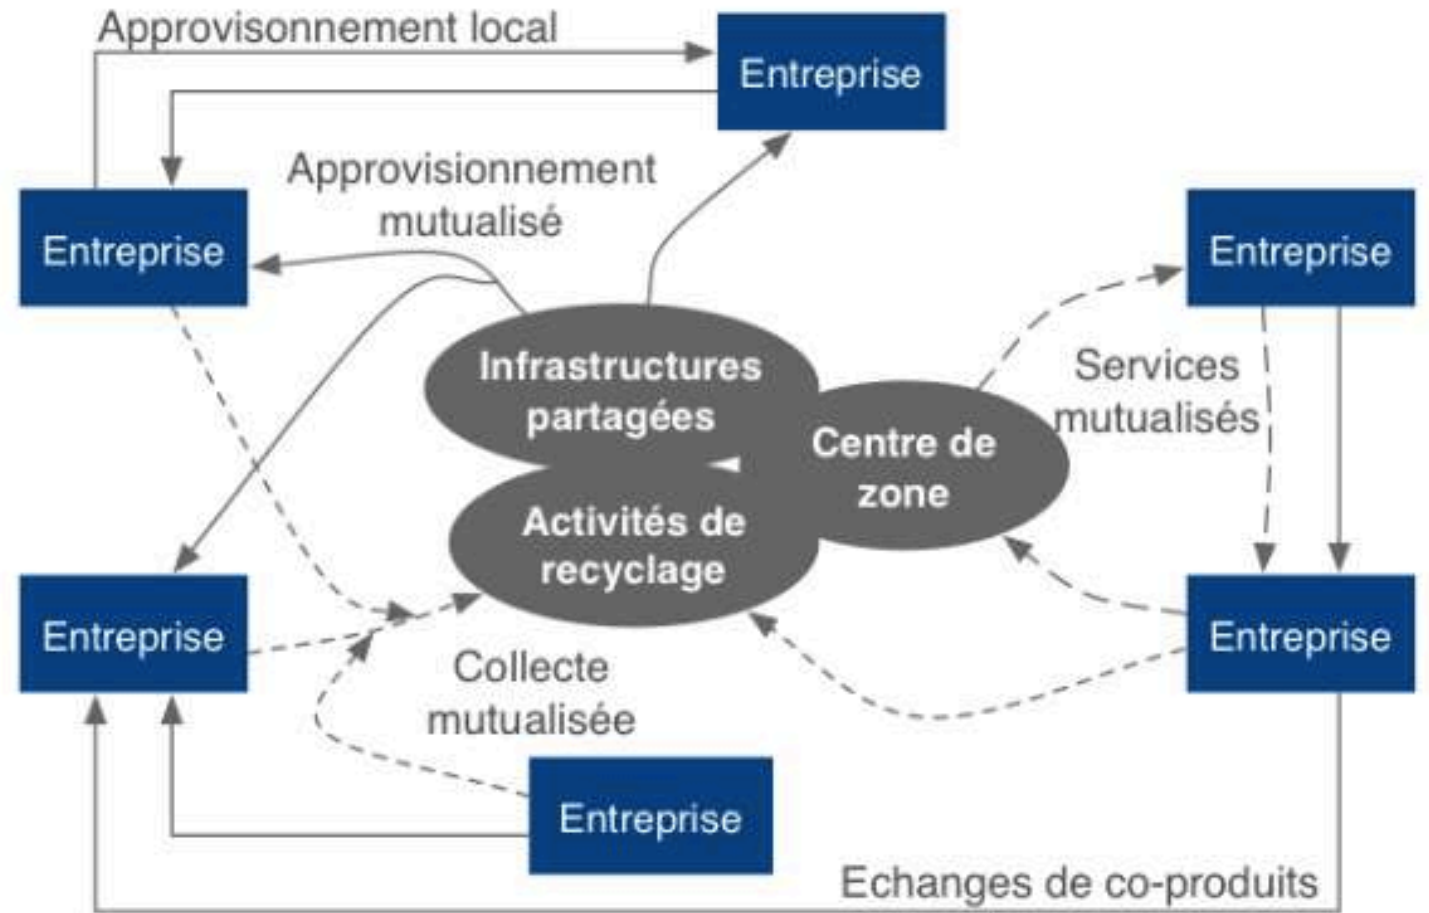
Approvisionnement local

Entreprise

Entreprise

Approvisionnement mutualisé

Entreprise

Infrastructures partagées

Services mutualisés

Centre de zone

Activités de recyclage

Entreprise

Entreprise

Collecte mutualisée

Entreprise

Echanges de co-produits